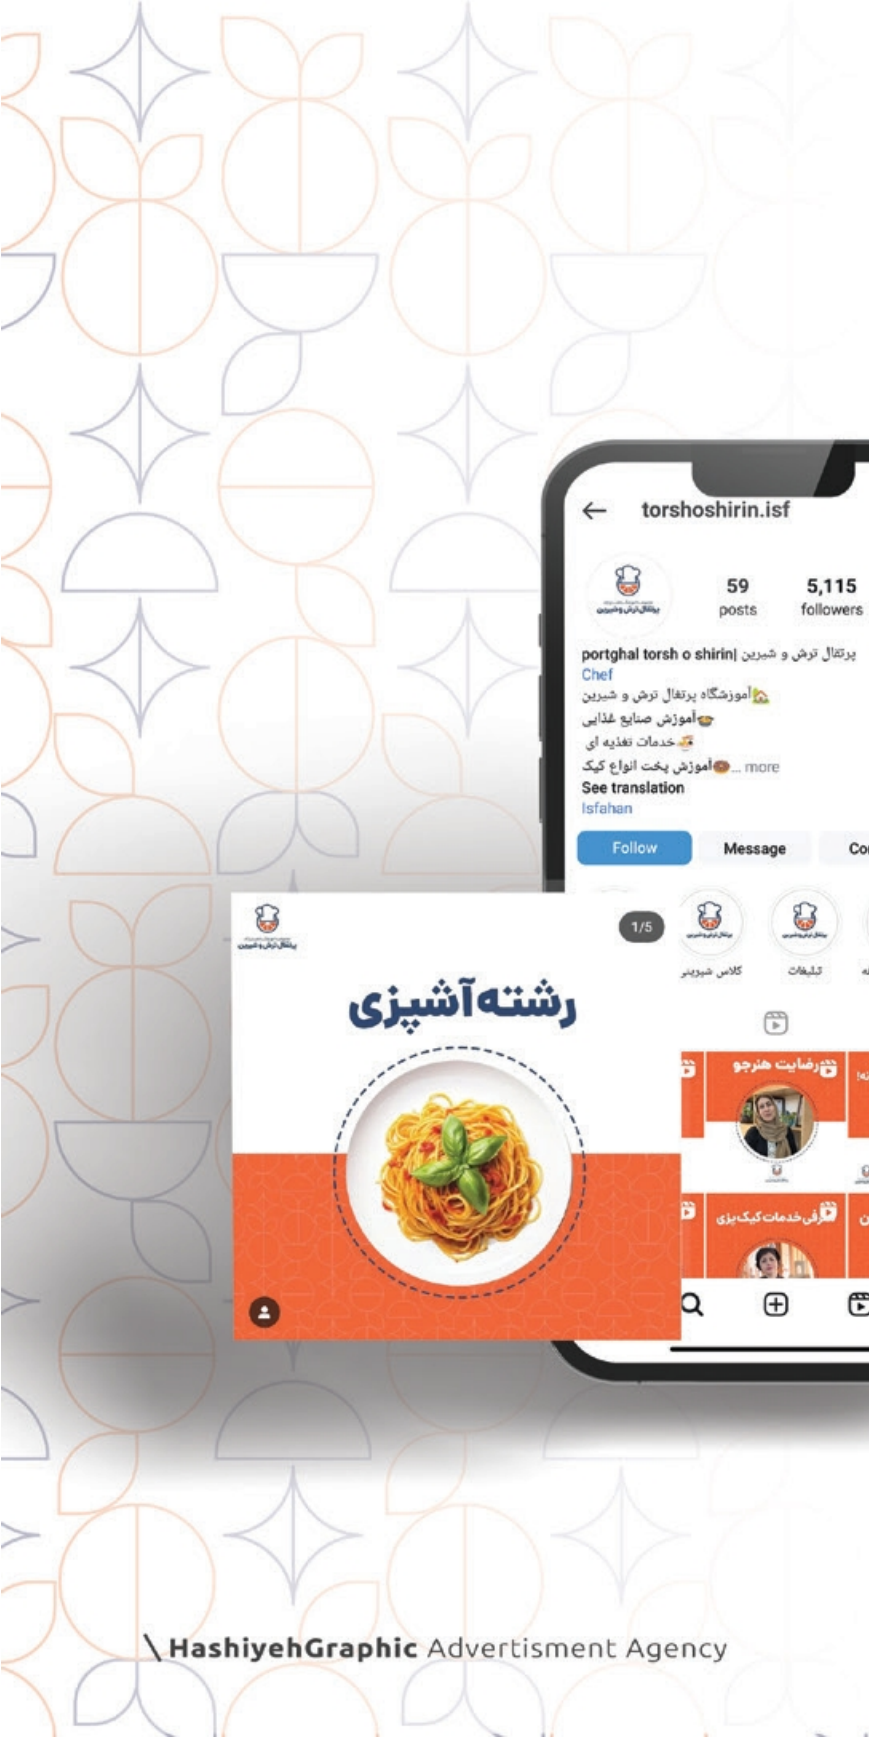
torshoshirin.isf

پرتقال ترش و شیرین

59
posts

5,115
followers

portghal torsh o shirin| پرتقال ترش و شیرین
Chef
🏠آموزشگاه پرتقال ترش و شیرین
🍲آموزش صنایع غذایی
🍜خدمات تغذیه ای
🍩آموزش پخت انواع کیک ... more
See translation
Isfahan

Follow
Message
Co

پرتقال ترش و شیرین

1/5

رشته آشپزی

کلاس شیرینی
تبلیغات

رضایت هنرجو
معرفی خدمات کیک پزی

\HashiyehGraphic Advertisment Agency